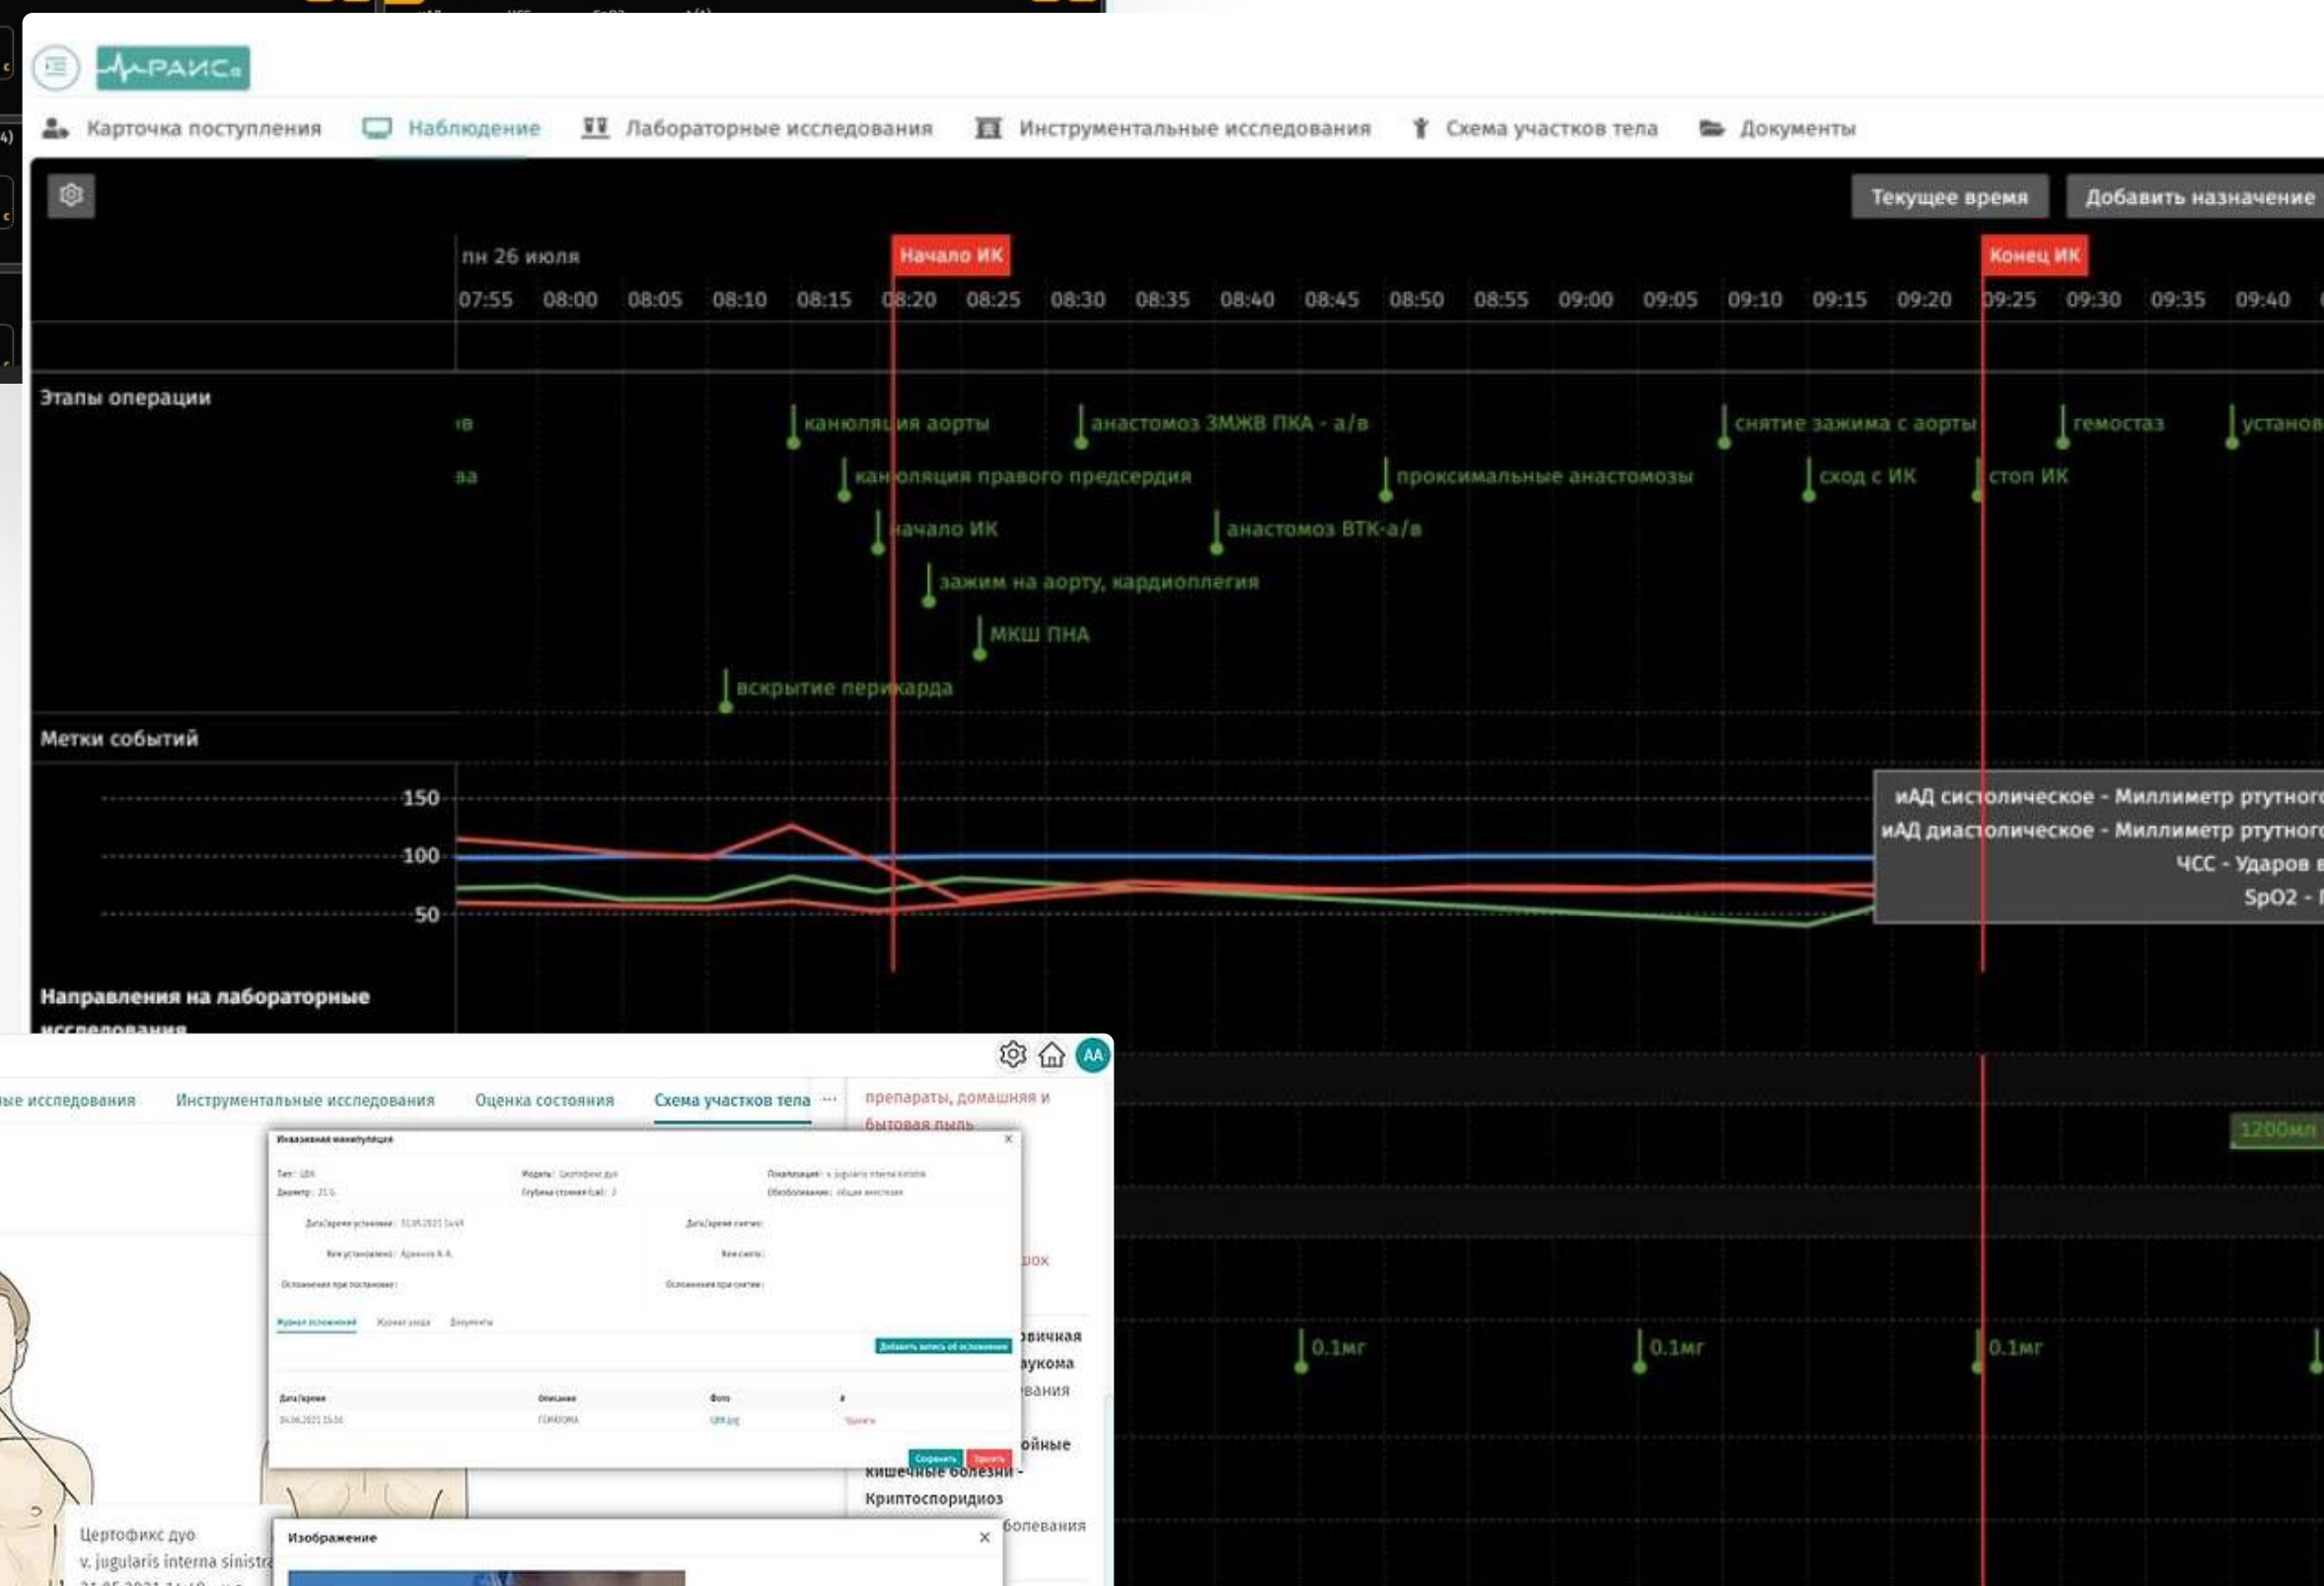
РАИС

Карточка поступления Наблюдение Лабораторные исследования Инструментальные исследования Схема участков тела Документы

Текущее время Добавить назначение

пн 26 июля

Начало ИК

Конец ИК

07:55 08:00 08:05 08:10 08:15 08:20 08:25 08:30 08:35 08:40 08:45 08:50 08:55 09:00 09:05 09:10 09:15 09:20 09:25 09:30 09:35 09:40

Этапы операции

ив
за
канюляция аорты
анастомоз ЗМЖВ ПКА - а/в
снятие зажима с аорты
гемостаз
установ
канюляция правого предсердия
проксимальные анастомозы
сход с ИК
стоп ИК
начало ИК
анастомоз ВТК-а/в
зажим на аорту, кардиоплегия
МКШ ПНА
вскрытие перикарда

Метки событий

150
100
50

иАД систолическое - Миллиметр ртутного
иАД диастолическое - Миллиметр ртутного
ЧСС - Ударов в
SpO2 - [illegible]

Направления на лабораторные исследования

1200мл

0.1мг
0.1мг
0.1мг

АА

ые исследования Инструментальные исследования Оценка состояния Схема участков тела ...

препараты, домашняя и бытовая пыль

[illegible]

ох

овичная
аукома
вания
ойные
кишечные болезни -
Криптоспоридиоз
болевания

Цертофикс дуо
v. jugularis interna sinistra

Изображение